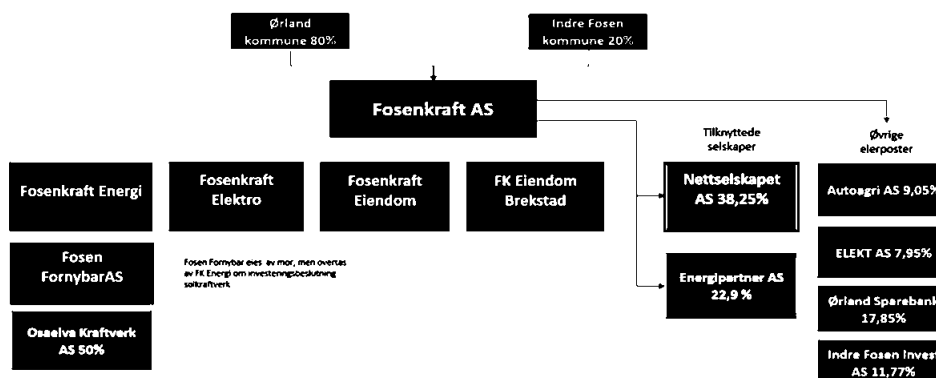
Ørland kommune 80%

Indre Fosen kommune 20%

Fosenkraft AS

Tilknyttede selskaper

Øvrige eierposter

Fosenkraft Energi

Fosenkraft Elektro

Fosenkraft Eiendom

FK Eiendom Brekstad

Nettselskapet AS 38,25%

Autoagri AS 9,05%

Fosen FornybarAS

Fosen Fornybar eies av mor, men overtas av FK Energi om investeringsbeslutning solkraftverk

ELEKT AS 7,95%

Energipartner AS 22,9 %

Ørland Sparebank 17,85%

Osaelva Kraftverk AS 50%

Indre Fosen Invest AS 11,77%